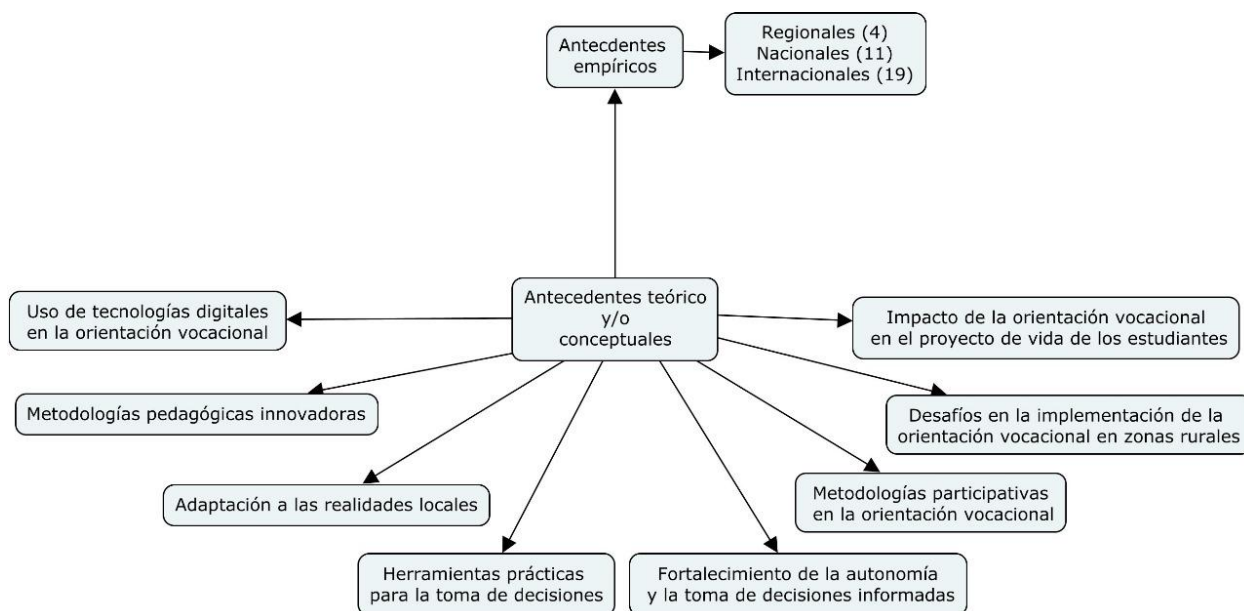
Antecdentes empíricos

Regionales (4)
Nacionales (11)
Internacionales (19)

Antecedentes teórico y/o conceptuales

Uso de tecnologías digitales en la orientación vocacional

Impacto de la orientación vocacional en el proyecto de vida de los estudiantes

Metodologías pedagógicas innovadoras

Desafíos en la implementación de la orientación vocacional en zonas rurales

Adaptación a las realidades locales

Metodologías participativas en la orientación vocacional

Herramientas prácticas para la toma de decisiones

Fortalecimiento de la autonomía y la toma de decisiones informadas